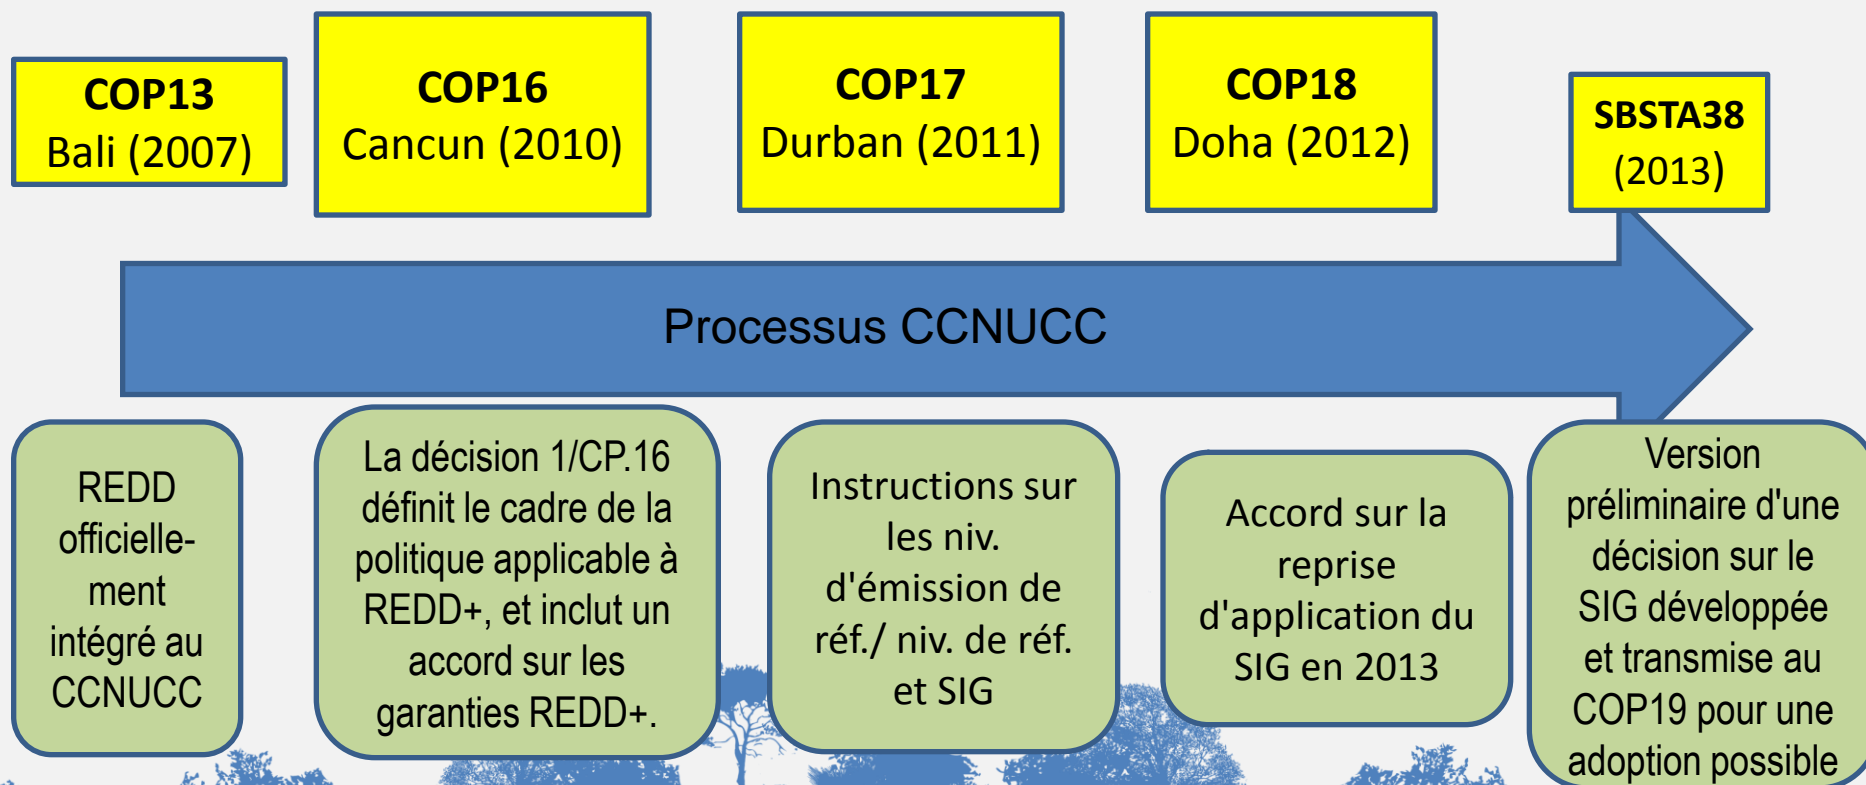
COP13
Bali (2007)

COP16
Cancun (2010)

COP17
Durban (2011)

COP18
Doha (2012)

SBSTA38
(2013)

Processus CCNUCC

REDD officiellement intégré au CCNUCC

La décision 1/CP.16 définit le cadre de la politique applicable à REDD+, et inclut un accord sur les garanties REDD+.

Instructions sur les niv. d'émission de réf./ niv. de réf. et SIG

Accord sur la reprise d'application du SIG en 2013

Version préliminaire d'une décision sur le SIG développée et transmise au COP19 pour une adoption possible